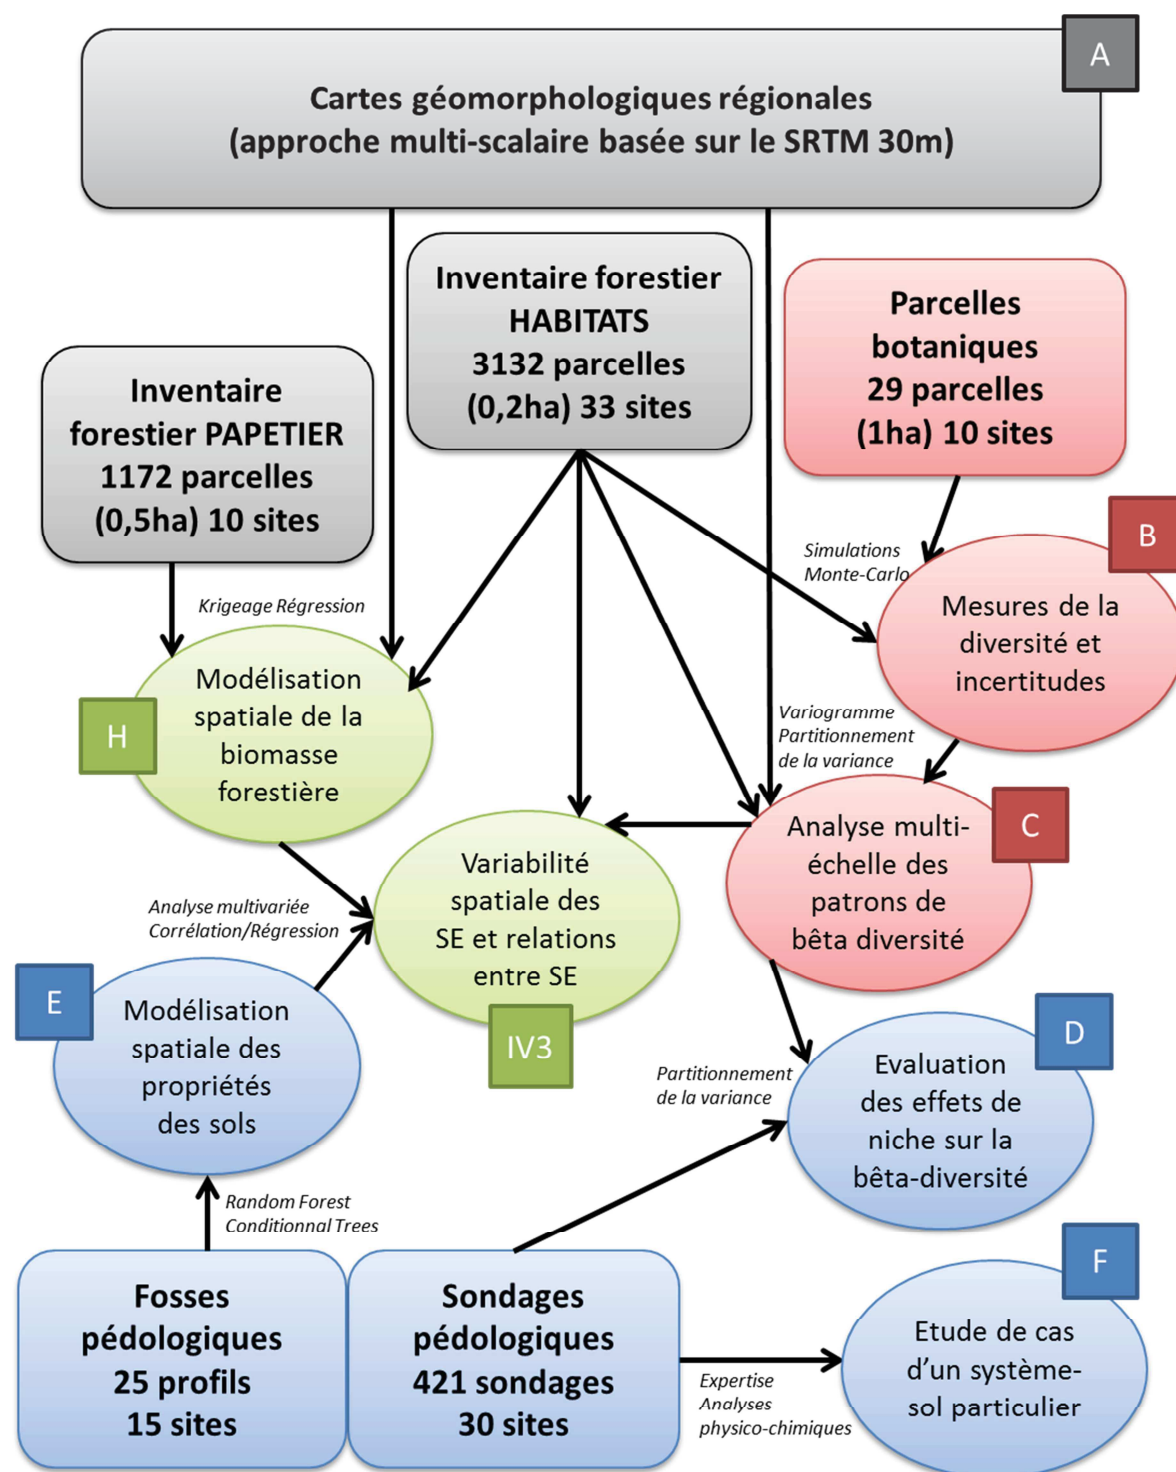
A

Cartes géomorphologiques régionales (approche multi-scalaire basée sur le SRTM 30m)

Inventaire forestier PAPETIER 1172 parcelles (0,5ha) 10 sites

Inventaire forestier HABITATS 3132 parcelles (0,2ha) 33 sites

Parcelles botaniques 29 parcelles (1ha) 10 sites

Simulations Monte-Carlo

B

Mesures de la diversité et incertitudes

Krigeage Régression

Modélisation spatiale de la biomasse forestière

H

Variogramme Partitionnement de la variance

Variabilité spatiale des SE et relations entre SE

IV3

Analyse multi-échelle des patrons de bêta diversité

C

Analyse multivariée Corrélation/Régression

E

Modélisation spatiale des propriétés des sols

Partitionnement de la variance

D

Evaluation des effets de niche sur la bêta-diversité

Random Forest Conditionnal Trees

Fosses pédologiques 25 profils 15 sites

Sondages pédologiques 421 sondages 30 sites

Expertise Analyses physico-chimiques

F

Etude de cas d'un système-sol particulier